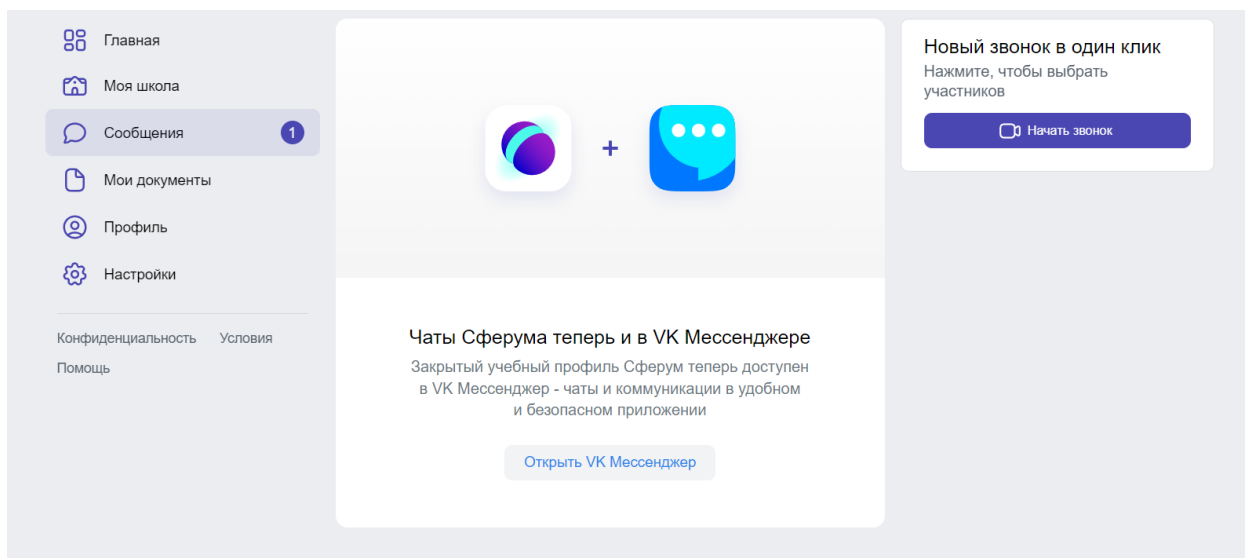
Главная
Моя школа
Сообщения 1
Мои документы
Профиль
Настройки

Конфиденциальность Условия
Помощь

+

Чаты Сферума теперь и в VK Мессенджере

Закрытый учебный профиль Сферум теперь доступен в VK Мессенджер - чаты и коммуникации в удобном и безопасном приложении

Открыть VK Мессенджер

Новый звонок в один клик
Нажмите, чтобы выбрать участников
Начать звонок